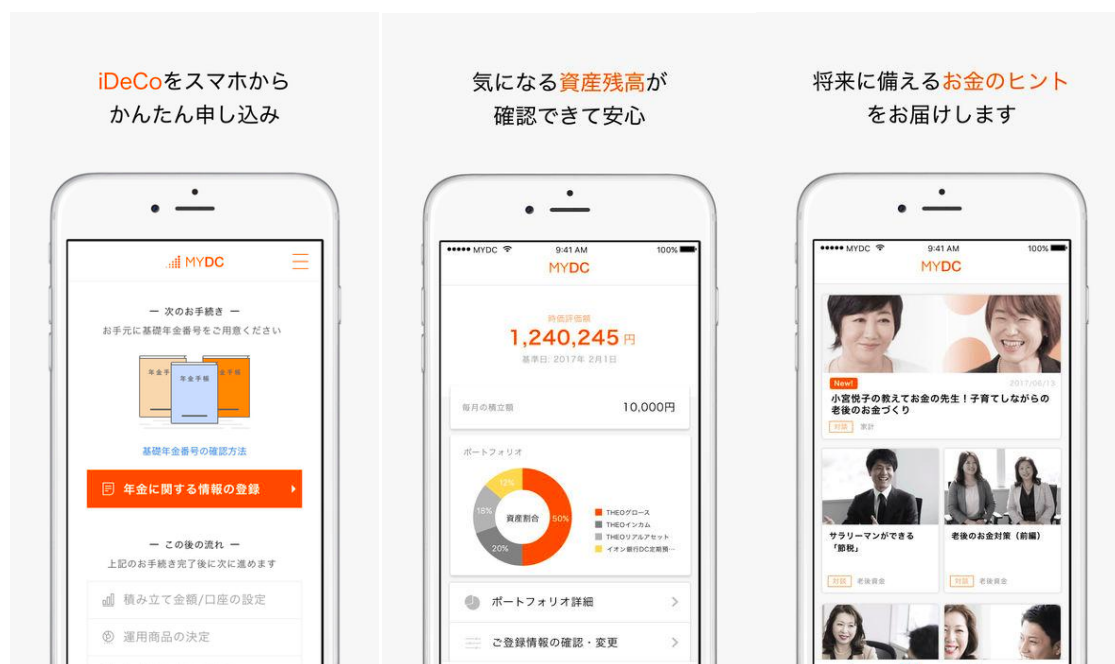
iDeCoをスマホから
かんたん申し込み

MYDC

ー 次のお手続き ー
お手元に基礎年金番号をご用意ください

年金手帳
年金手帳
年金手帳

基礎年金番号の確認方法

年金に関する情報の登録

ー この後の流れ ー
上記のお手続き完了後に次に進めます

積み立て金額/口座の設定

運用商品の決定

気になる資産残高が
確認できて安心

●●●●● MYDC 9:41 AM 100%

MYDC

時価評価額
1,240,245円
基準日: 2017年 2月1日

毎月の積立額 10,000円

ポートフォリオ

12%
18%
資産割合
50%
20%

THEOグロース
THEOインカム
THEOリアルアセット
イオン銀行DC定期預…

ポートフォリオ詳細

ご登録情報の確認・変更

将来に備えるお金のヒント
をお届けします

●●●●● MYDC 9:41 AM 100%

MYDC

New! 2017/05/13
小宮悦子の教えてお金の先生！子育てしながらの老後のお金づくり
対談 家計

サラリーマンができる「節税」
対談 老後資金

老後のお金対策（前編）
対談 老後資金